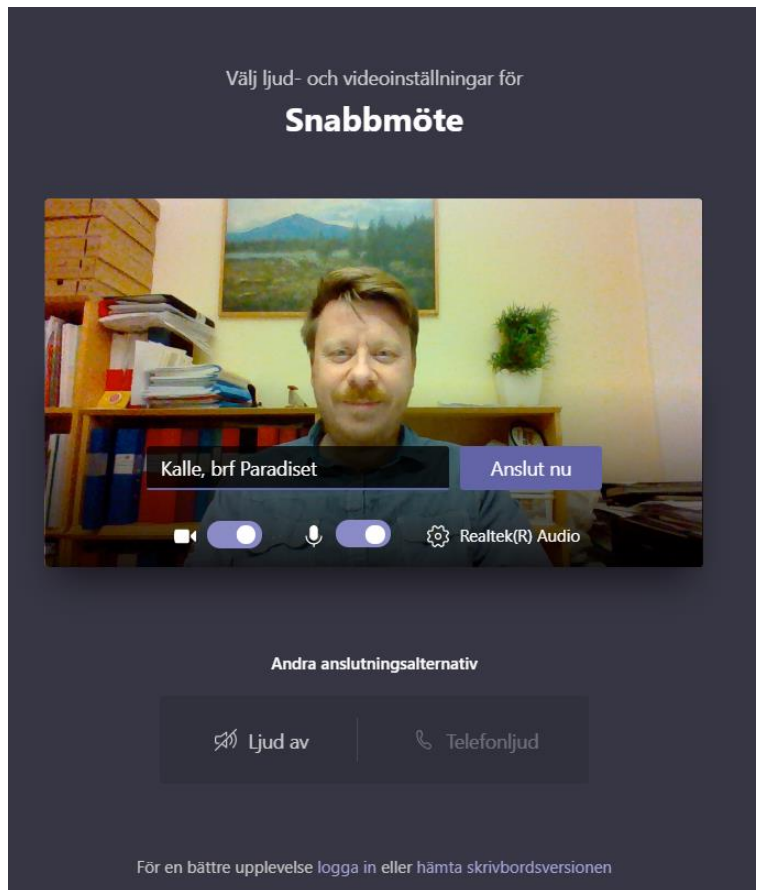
Välj ljud- och videoinställningar för

Snabbmöte

Kalle, brf Paradiset

Anslut nu

Realtek(R) Audio

Andra anslutningsalternativ

Ljud av

Telefonljud

För en bättre upplevelse logga in eller hämta skrivbordsversionen